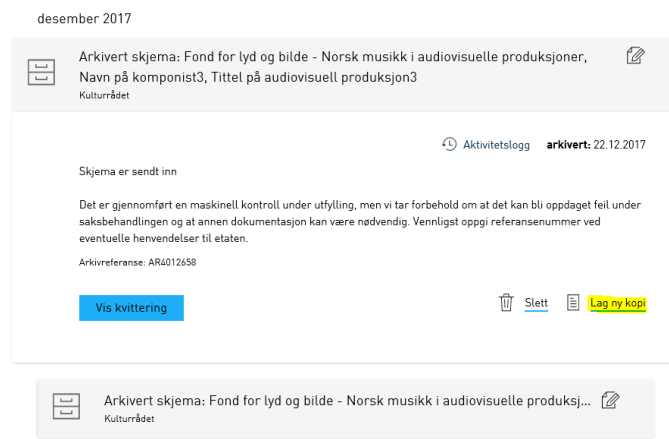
desember 2017

Arkivert skjema: Fond for lyd og bilde - Norsk musikk i audiovisuelle produksjoner, Navn på komponist3, Tittel på audiovisuell produksjon3
Kulturrådet

Aktivitetslogg **arkivert:** 22.12.2017

Skjema er sendt inn

Det er gjennomført en maskinell kontroll under utfylling, men vi tar forbehold om at det kan bli oppdaget feil under saksbehandlingen og at annen dokumentasjon kan være nødvendig. Vennligst oppgi referansenummer ved eventuelle henvendelser til etaten.

Arkivreferanse: AR4012658

Vis kvittering

Slett

Lag ny kopi

Arkivert skjema: Fond for lyd og bilde - Norsk musikk i audiovisuelle produksj...
Kulturrådet